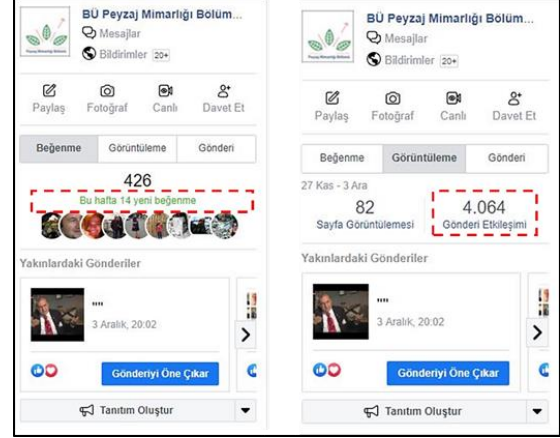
BÜ Peyzaj Mimarlığı Bölüm...
Mesajlar
Bildirimler 20+

Paylaş
Fotoğraf
Canlı
Davet Et

Beğenme
Görüntüleme
Gönderi

426
Bu hafta 14 yeni beğenme

Yakınlardaki Gönderiler

""
3 Aralık, 20:02

Gönderiyi Öne Çıkar

Tanıtım Oluştur

BÜ Peyzaj Mimarlığı Bölüm...
Mesajlar
Bildirimler 20+

Paylaş
Fotoğraf
Canlı
Davet Et

Beğenme
Görüntüleme
Gönderi

27 Kas - 3 Ara
82
Sayfa Görüntülemesi
4.064
Gönderi Etkileşimi

Yakınlardaki Gönderiler

""
3 Aralık, 20:02

Gönderiyi Öne Çıkar

Tanıtım Oluştur